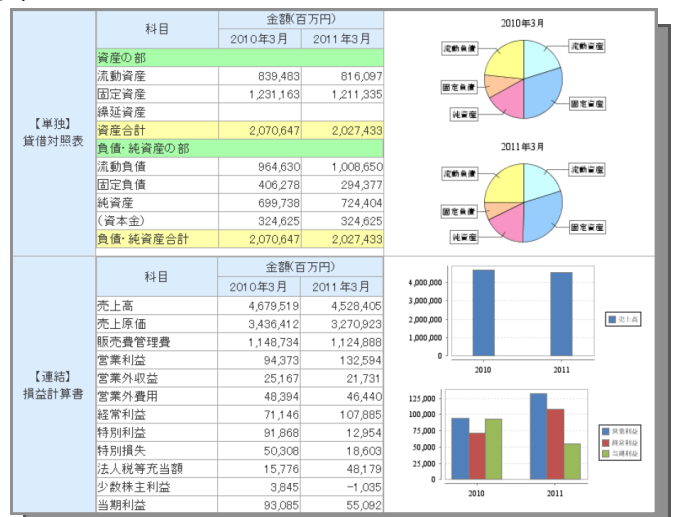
【単独】貸借対照表

| 科目 | 金額(百万円) 2010年3月 | 金額(百万円) 2011年3月 |
|---|---|---|
| 資産の部 | | |
| 流動資産 | 839,483 | 816,097 |
| 固定資産 | 1,231,163 | 1,211,335 |
| 繰延資産 | | |
| 資産合計 | 2,070,647 | 2,027,433 |
| 負債・純資産の部 | | |
| 流動負債 | 964,630 | 1,008,650 |
| 固定負債 | 406,278 | 294,377 |
| 純資産 | 699,738 | 724,404 |
| (資本金) | 324,625 | 324,625 |
| 負債・純資産合計 | 2,070,647 | 2,027,433 |

2010年3月
流動負債 流動資産 固定負債 固定資産 純資産

2011年3月
流動負債 流動資産 固定負債 固定資産 純資産

【連結】損益計算書

| 科目 | 金額(百万円) 2010年3月 | 金額(百万円) 2011年3月 |
|---|---|---|
| 売上高 | 4,679,519 | 4,528,405 |
| 売上原価 | 3,436,412 | 3,270,923 |
| 販売費管理費 | 1,148,734 | 1,124,888 |
| 営業利益 | 94,373 | 132,594 |
| 営業外収益 | 25,167 | 21,731 |
| 営業外費用 | 48,394 | 46,440 |
| 経常利益 | 71,146 | 107,885 |
| 特別利益 | 91,868 | 12,954 |
| 特別損失 | 50,308 | 18,603 |
| 法人税等充当額 | 15,776 | 48,179 |
| 少数株主利益 | 3,845 | -1,035 |
| 当期利益 | 93,085 | 55,092 |

4,000,000
3,000,000
2,000,000
1,000,000
0
2010 2011
売上高

125,000
100,000
75,000
50,000
25,000
0
2010 2011
営業利益
経常利益
当期利益